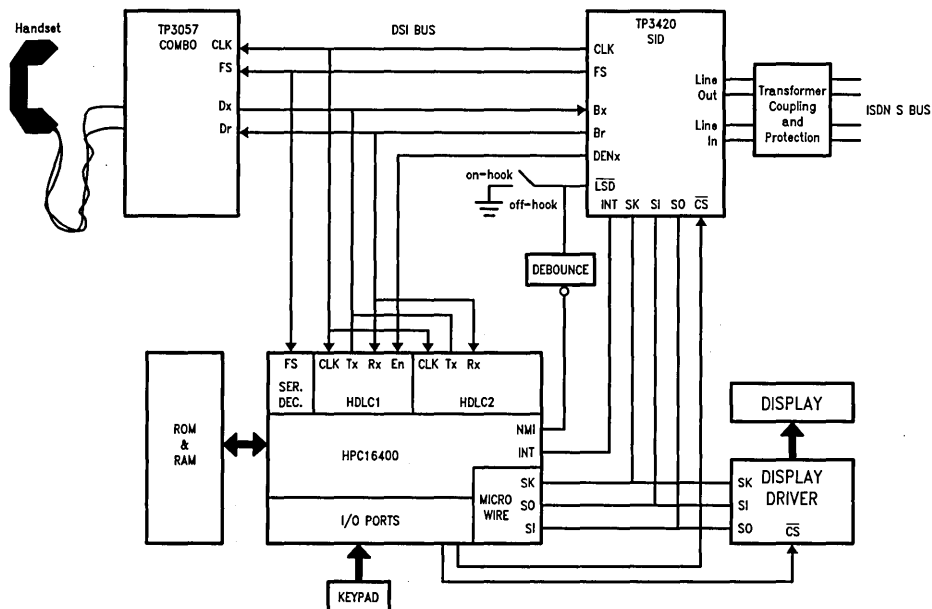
Handset

TP3057
COMBO
CLK
FS
Dx
Dr

DSI BUS

TP3420
SID
CLK
FS
Bx
Br
DENx
$\overline{LSD}$
INT SK SI SO $\overline{CS}$

Line
Out
Line
In

Transformer
Coupling
and
Protection

ISDN S BUS

on-hook
off-hook

DEBOUNCE

ROM
&
RAM

FS
SER.
DEC.
CLK Tx Rx En
HDLC1
CLK Tx Rx
HDLC2

HPC16400
NMI
INT

MICRO
WIRE
SK
SO
SI

I/O PORTS

KEYPAD

DISPLAY

SK
SI
SO
DISPLAY
DRIVER
$\overline{CS}$